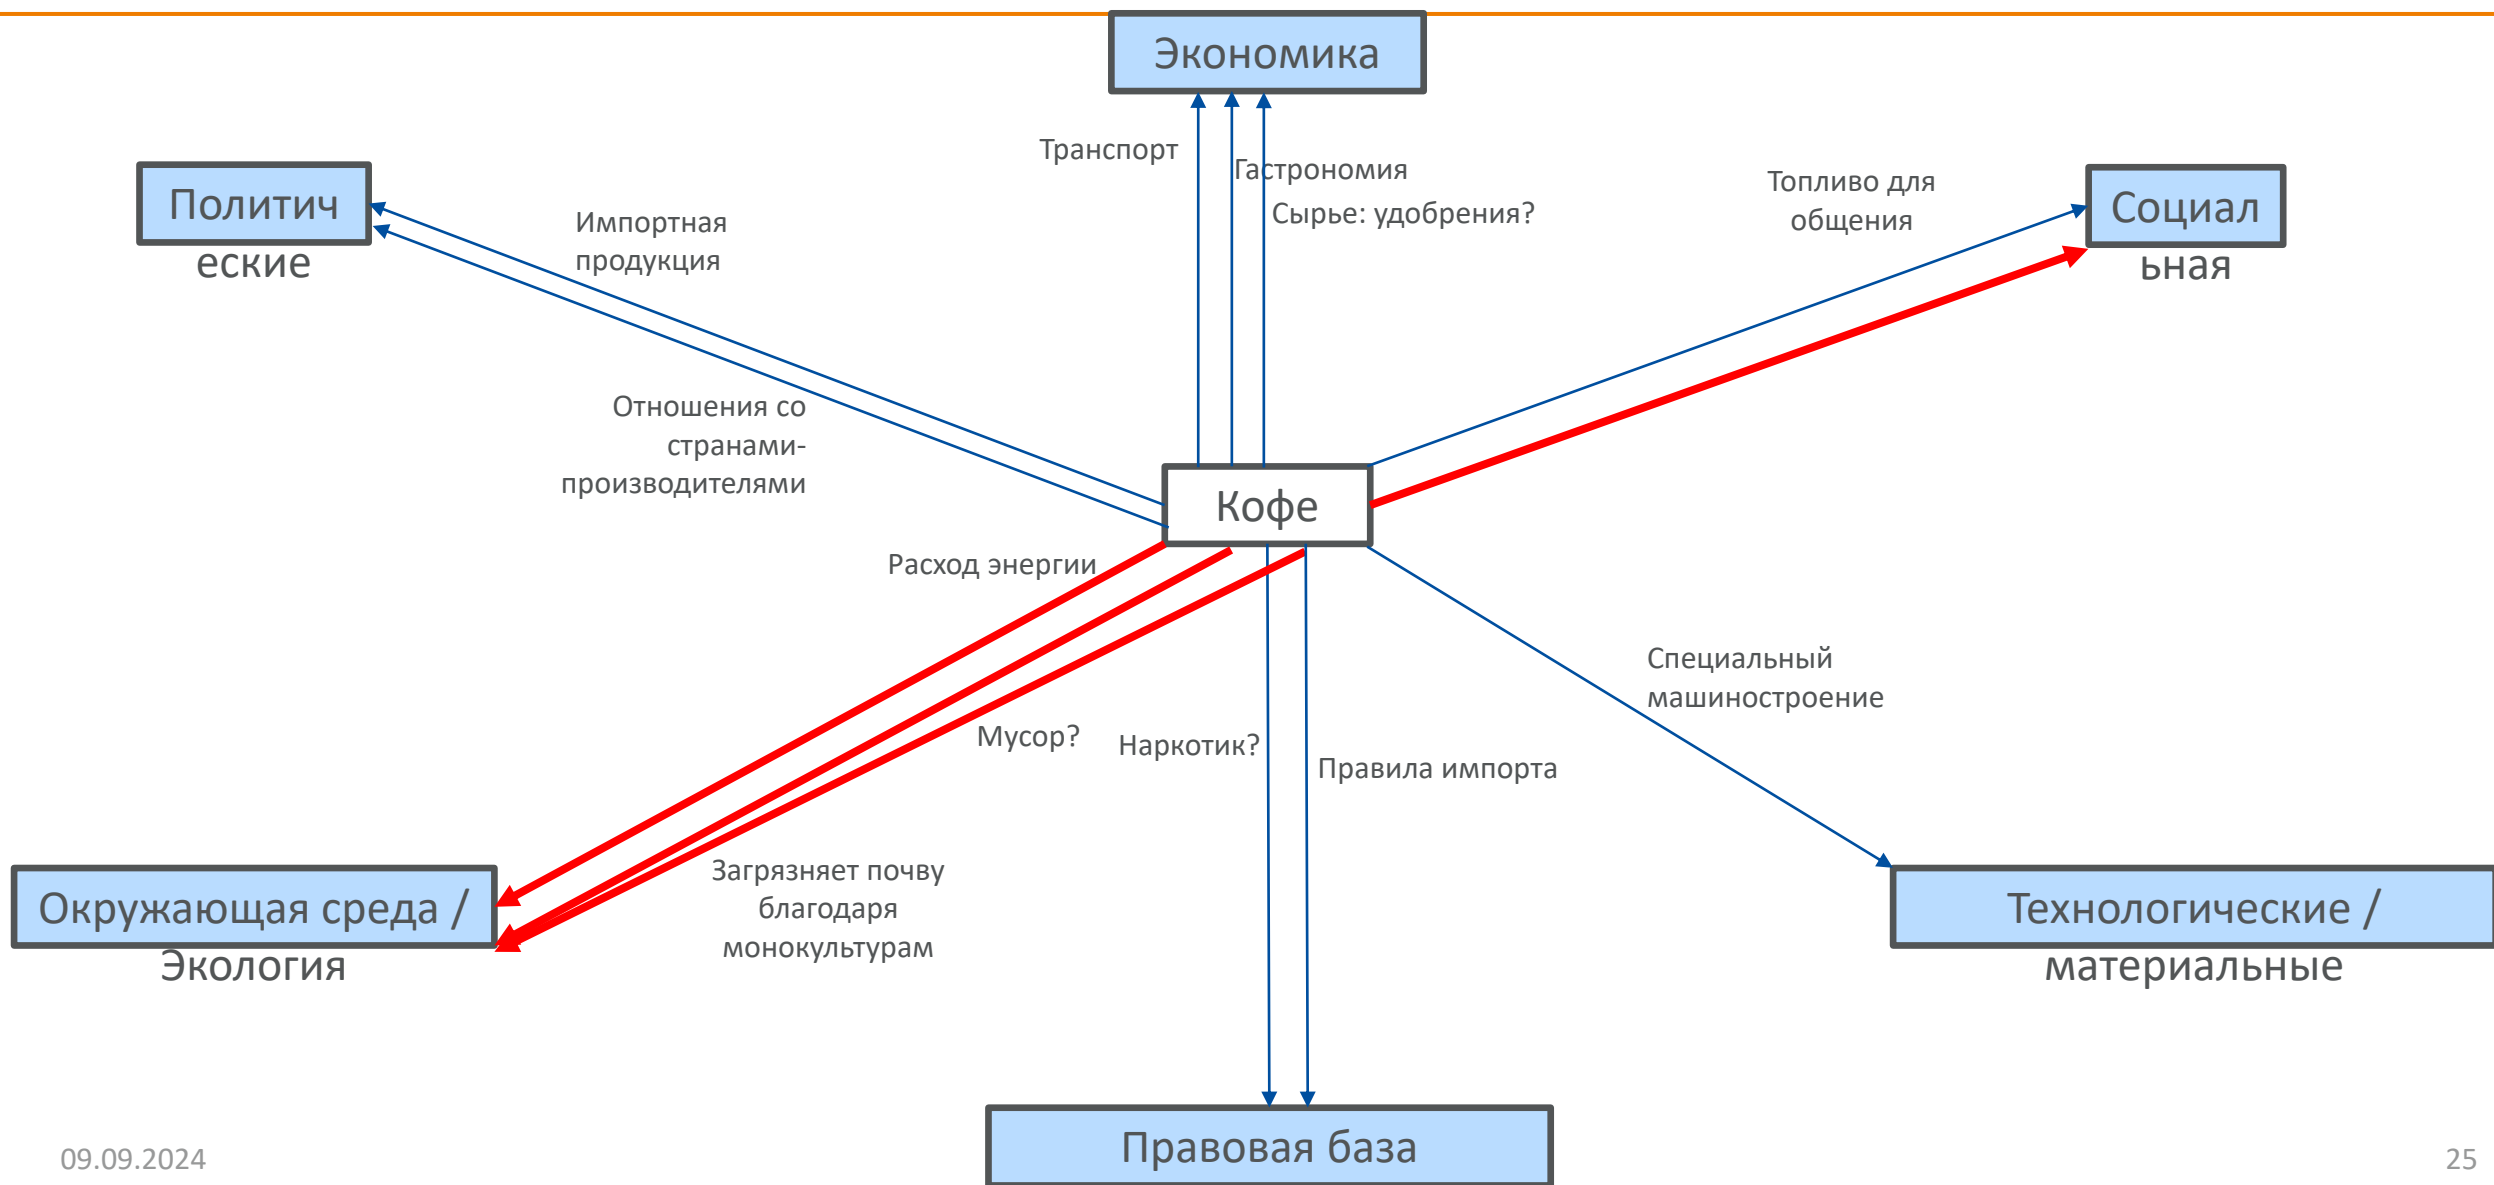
Экономика

Транспорт

Гастрономия

Сырье: удобрения?

Политич
еские

Импортная продукция

Топливо для общения

Социал
ьная

Отношения со странами-производителями

Кофе

Расход энергии

Специальный машиностроение

Мусор?

Наркотик?

Правила импорта

Загрязняет почву благодаря монокультурам

Окружающая среда /
Экология

Технологические /
материальные

Правовая база

09.09.2024

25